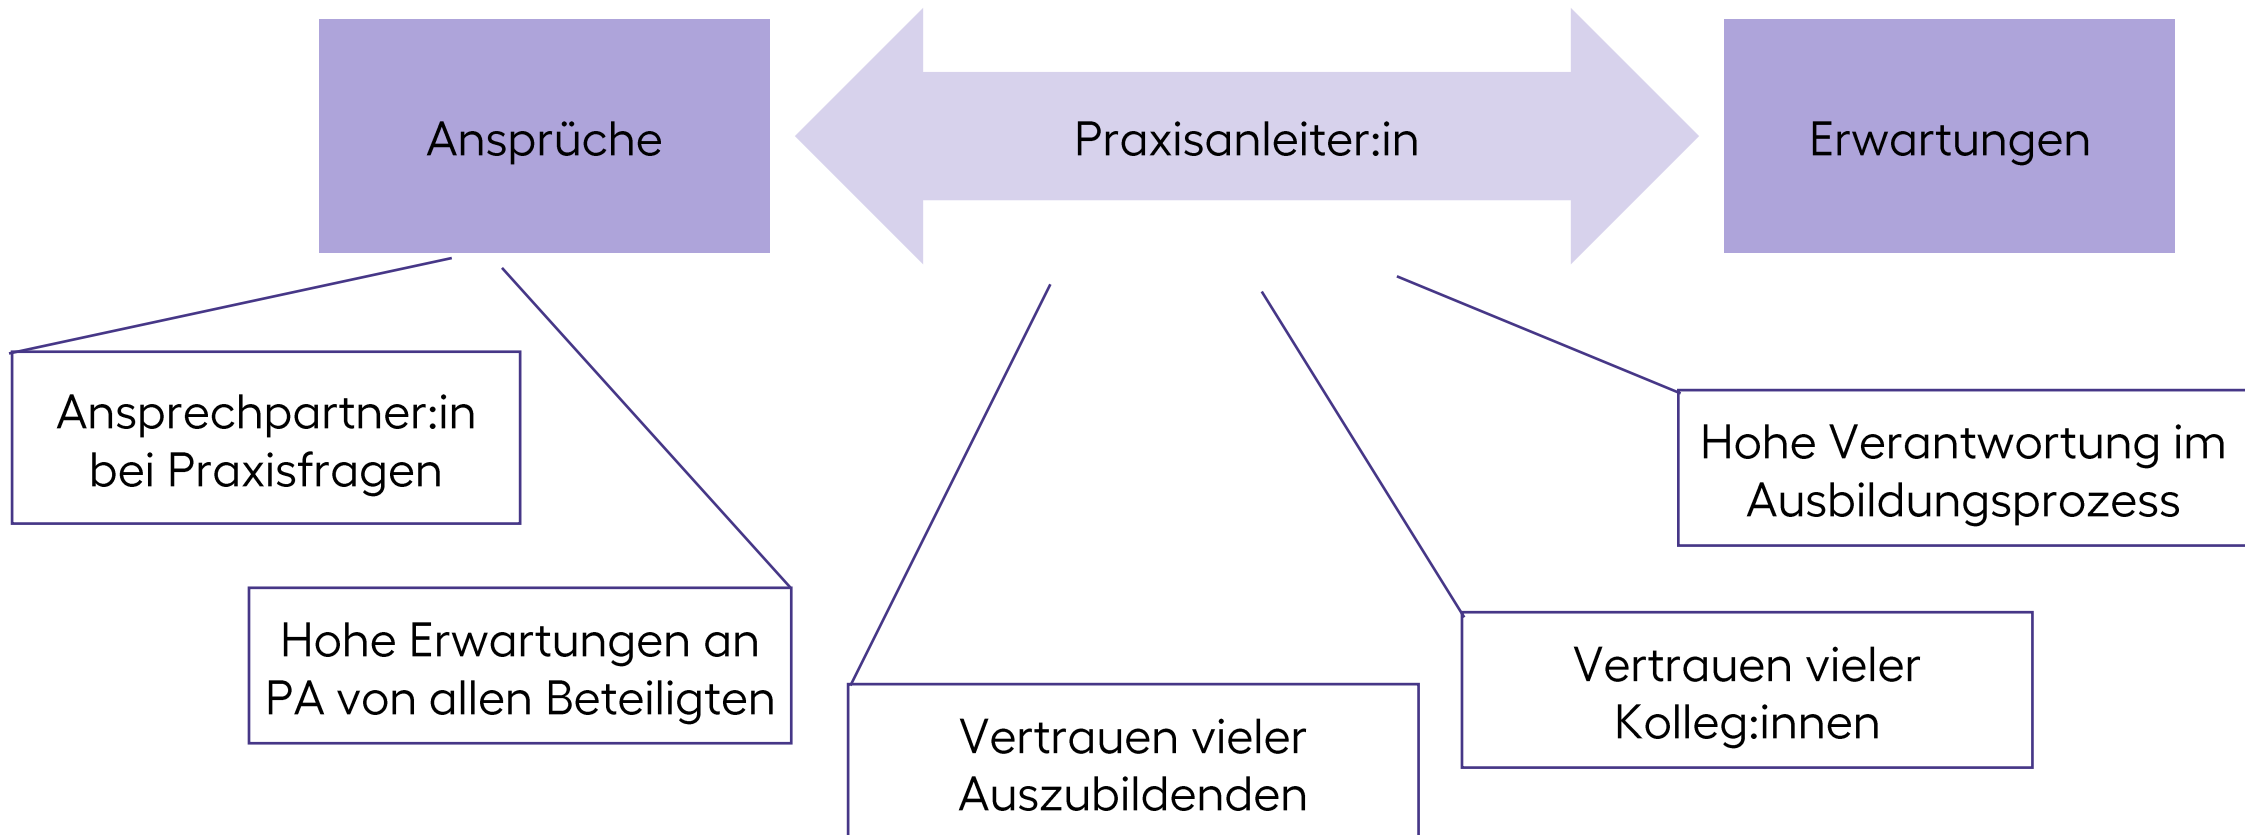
Ansprüche

Praxisanleiter:in

Erwartungen

Ansprechpartner:in bei Praxisfragen

Hohe Erwartungen an PA von allen Beteiligten

Vertrauen vieler Auszubildenden

Vertrauen vieler Kolleg:innen

Hohe Verantwortung im Ausbildungsprozess